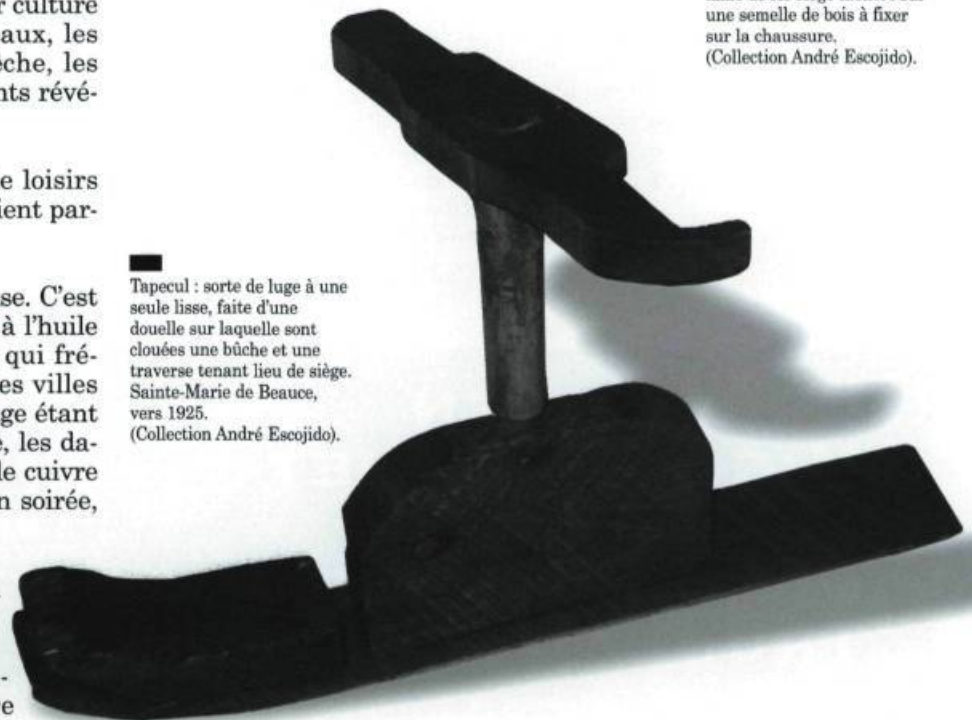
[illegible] culture
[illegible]aux, les
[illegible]che, les
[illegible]nts révé-

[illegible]e loisirs
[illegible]ient par-

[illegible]se. C'est
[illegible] à l'huile
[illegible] qui fré-
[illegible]es villes
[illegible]ge étant
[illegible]e, les da-
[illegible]e cuivre
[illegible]n soirée,

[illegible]
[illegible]

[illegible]
une semelle de bois à fixer sur la chaussure.
(Collection André Escojido).

Tapecul : sorte de luge à une seule lisse, faite d'une douelle sur laquelle sont clouées une bûche et une traverse tenant lieu de siège. Sainte-Marie de Beauce, vers 1925.
(Collection André Escojido).